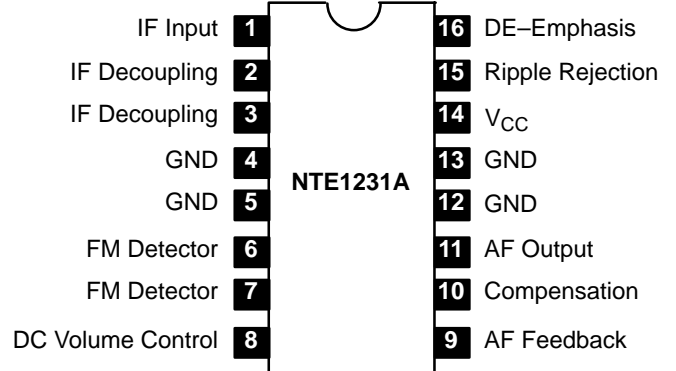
IF Input 1
IF Decoupling 2
IF Decoupling 3
GND 4
GND 5
FM Detector 6
FM Detector 7
DC Volume Control 8

NTE1231A

16 DE–Emphasis
15 Ripple Rejection
14 $V_{CC}$
13 GND
12 GND
11 AF Output
10 Compensation
9 AF Feedback